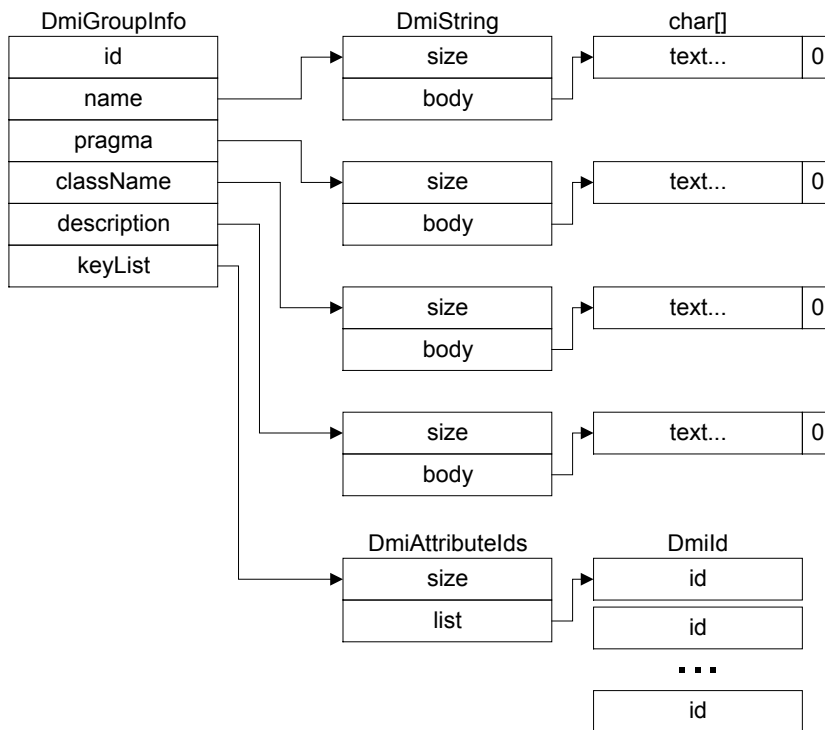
DmiGroupInfo

| id |
|---|
| name |
| pragma |
| className |
| description |
| keyList |

DmiString

| size |
|---|
| body |

char[]

| text... | 0 |
|---|---|

| size |
|---|
| body |

| text... | 0 |
|---|---|

| size |
|---|
| body |

| text... | 0 |
|---|---|

| size |
|---|
| body |

| text... | 0 |
|---|---|

DmiAttributeIds

| size |
|---|
| list |

DmiId

id

id

...

id